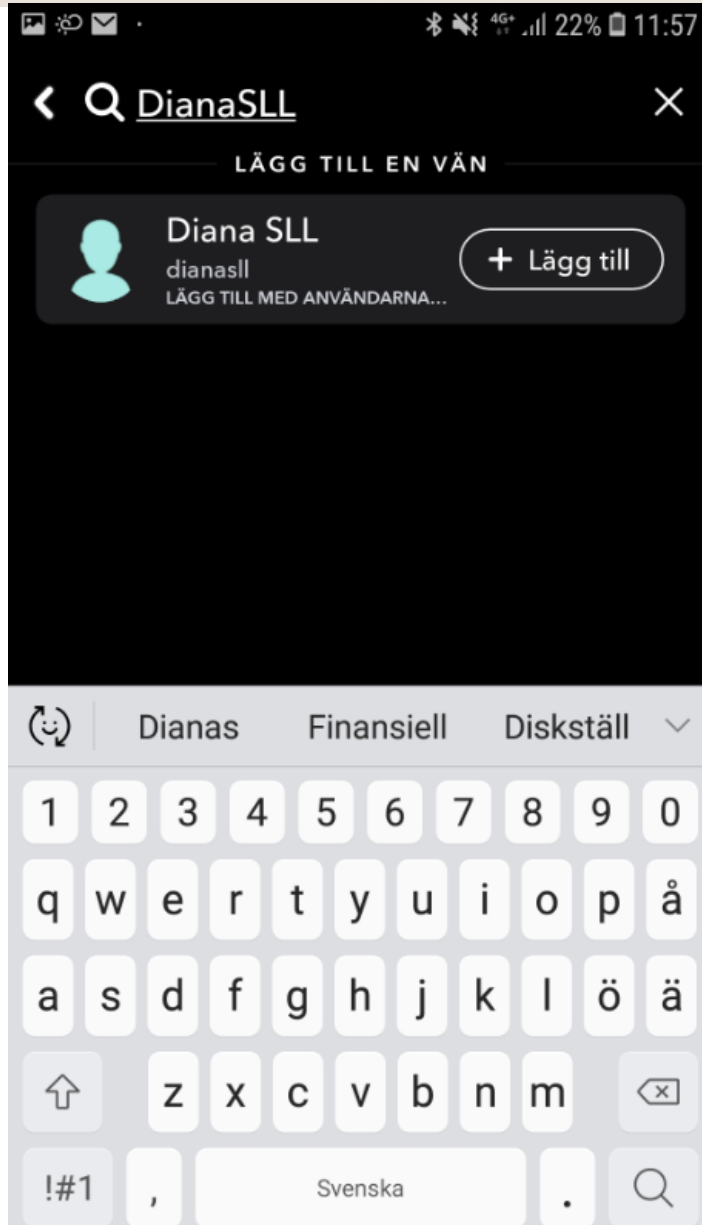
4G+ 22% 11:57

DianaSLL

LÄGG TILL EN VÄN

Diana SLL
dianasll
LÄGG TILL MED ANVÄNDARNA...

+ Lägg till

Dianas Finansiell Diskställ

1 2 3 4 5 6 7 8 9 0
q w e r t y u i o p å
a s d f g h j k l ö ä
z x c v b n m
!#1 , Svenska .